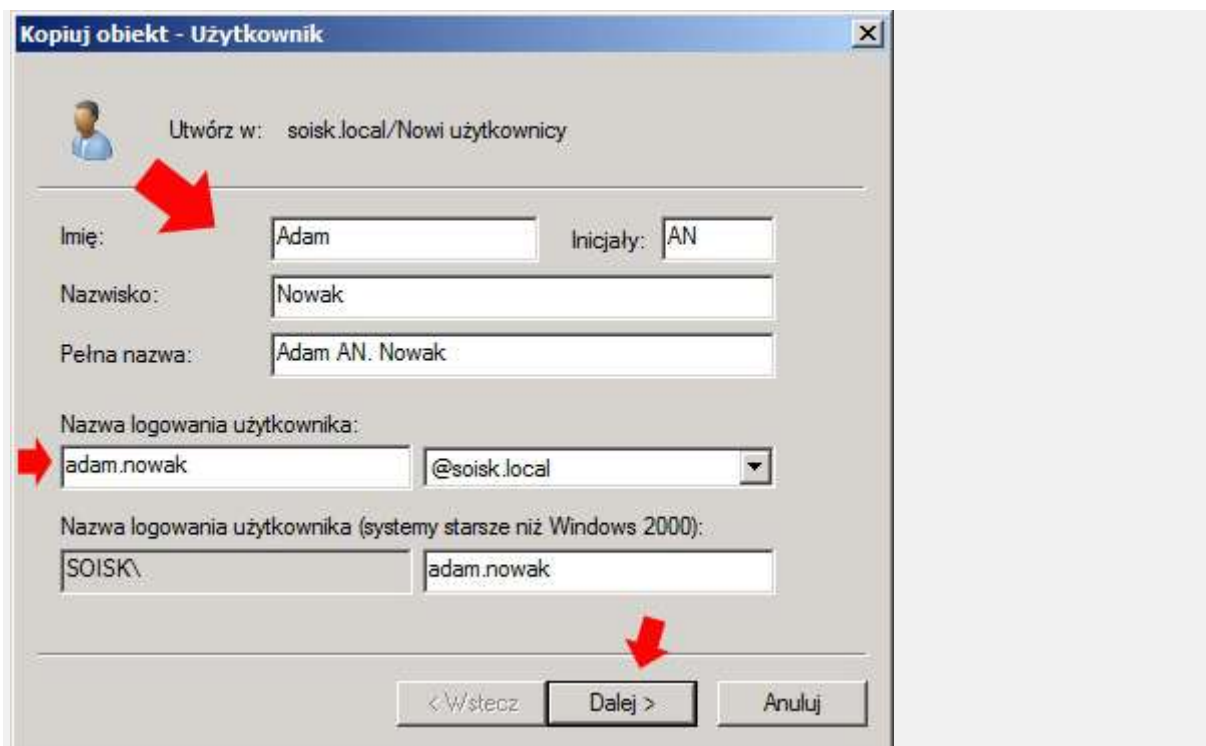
Kopiuj obiekt - Użytkownik

Utwórz w: soisk.local/Nowi użytkownicy

Imię: Adam

Inicjały: AN

Nazwisko: Nowak

Pełna nazwa: Adam AN. Nowak

Nazwa logowania użytkownika:

adam.nowak

@soisk.local

Nazwa logowania użytkownika (systemy starsze niż Windows 2000):

SOISK\

adam.nowak

< Wstecz

Dalej >

Anuluj